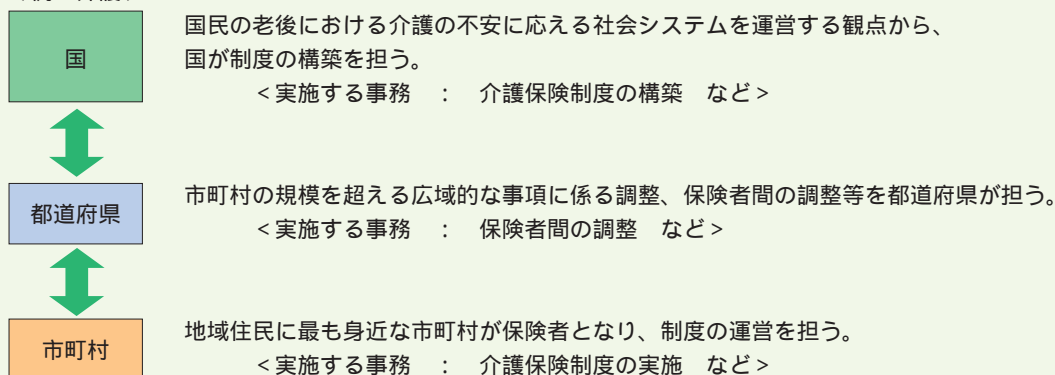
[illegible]

国

国民の老後における介護の不安に応える社会システムを運営する観点から、国が制度の構築を担う。
＜実施する事務　：　介護保険制度の構築　など＞

都道府県

市町村の規模を超える広域的な事項に係る調整、保険者間の調整等を都道府県が担う。
＜実施する事務　：　保険者間の調整　など＞

市町村

地域住民に最も身近な市町村が保険者となり、制度の運営を担う。
＜実施する事務　：　介護保険制度の実施　など＞